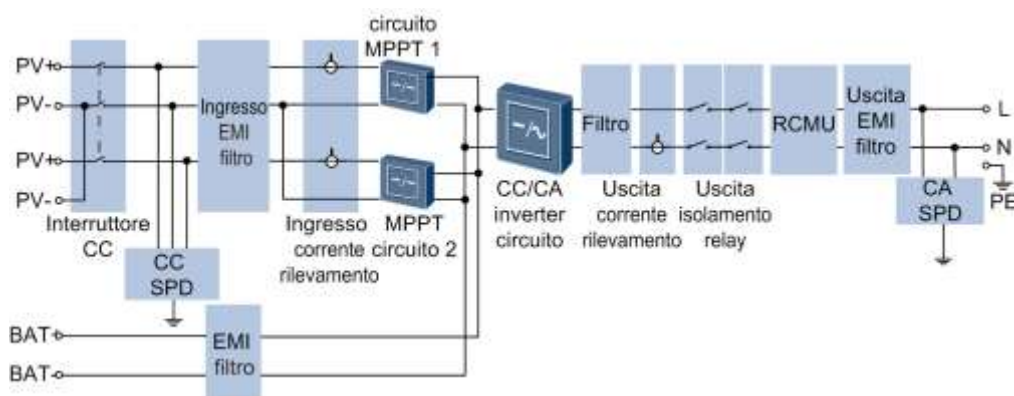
PV+
PV-
PV+
PV-
Interruttore CC
CC SPD
Ingresso EMI filtro
Ingresso corrente rilevamento
circuito MPPT 1
MPPT circuito 2
CC/CA inverter circuito
Filtro
Uscita corrente rilevamento
Uscita isolamento relay
RCMU
Uscita EMI filtro
CA SPD
L
N
PE
BAT+
BAT-
EMI filtro